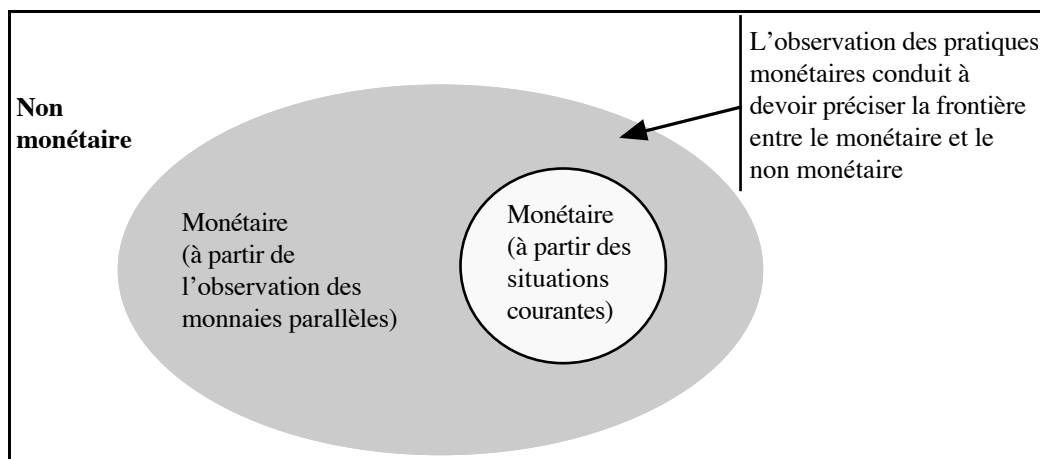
Non monétaire

L'observation des pratiques monétaires conduit à devoir préciser la frontière entre le monétaire et le non monétaire

Monétaire (à partir de l'observation des monnaies parallèles)

Monétaire (à partir des situations courantes)